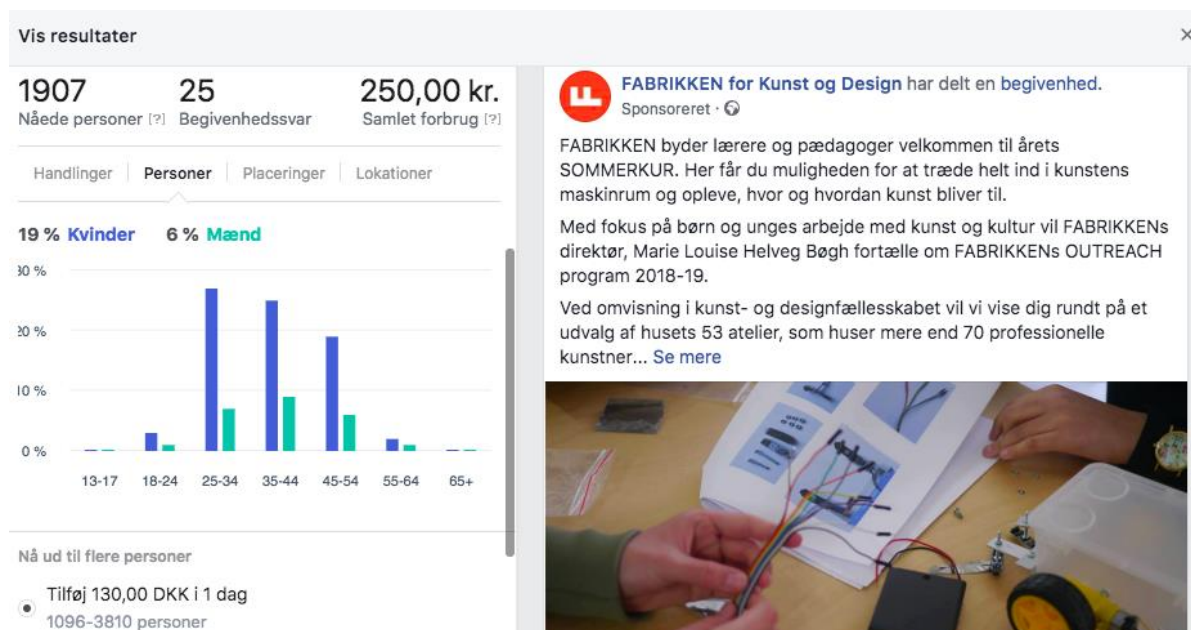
Vis resultater

×

1907
Nåede personer [?]

25
Begivenhedssvar

250,00 kr.
Samlet forbrug [?]

Handlinger | Personer | Placeringer | Lokationer

19 % Kvinder 6 % Mænd

30 %
20 %
10 %
0 %

13-17 18-24 25-34 35-44 45-54 55-64 65+

Nå ud til flere personer

Tilføj 130,00 DKK i 1 dag
1096-3810 personer

FABRIKKEN for Kunst og Design har delt en begivenhed.
Sponsoreret ·

FABRIKKEN byder lærere og pædagoger velkommen til årets SOMMERKUR. Her får du muligheden for at træde helt ind i kunstens maskinrum og opleve, hvor og hvordan kunst bliver til.

Med fokus på børn og unges arbejde med kunst og kultur vil FABRIKKENs direktør, Marie Louise Helveg Bøgh fortælle om FABRIKKENs OUTREACH program 2018-19.

Ved omvisning i kunst- og designfællesskabet vil vi vise dig rundt på et udvalg af husets 53 atelier, som huser mere end 70 professionelle kunstner... Se mere